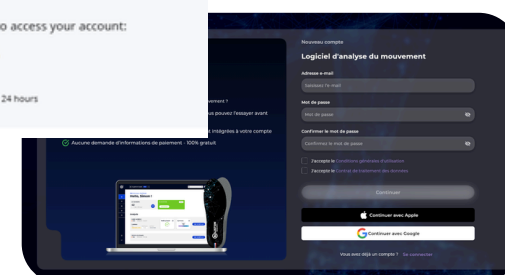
o access your account:

24 hours

vement ?

us pouvez l'essayer avant

intégrés à votre compte

Aucune demande d'informations de paiement - 100% gratuit

Hello, Simon !

Nouveau compte

Logiciel d'analyse du mouvement

Adresse e-mail

Saisissez l'e-mail

Mot de passe

Mot de passe

Confirmer le mot de passe

Confirmez le mot de passe

J'accepte le Conditions générales d'utilisation

J'accepte le Contrat de traitement des données

Continuer

Continuer avec Apple

Continuer avec Google

Vous avez déjà un compte ? Se connecter